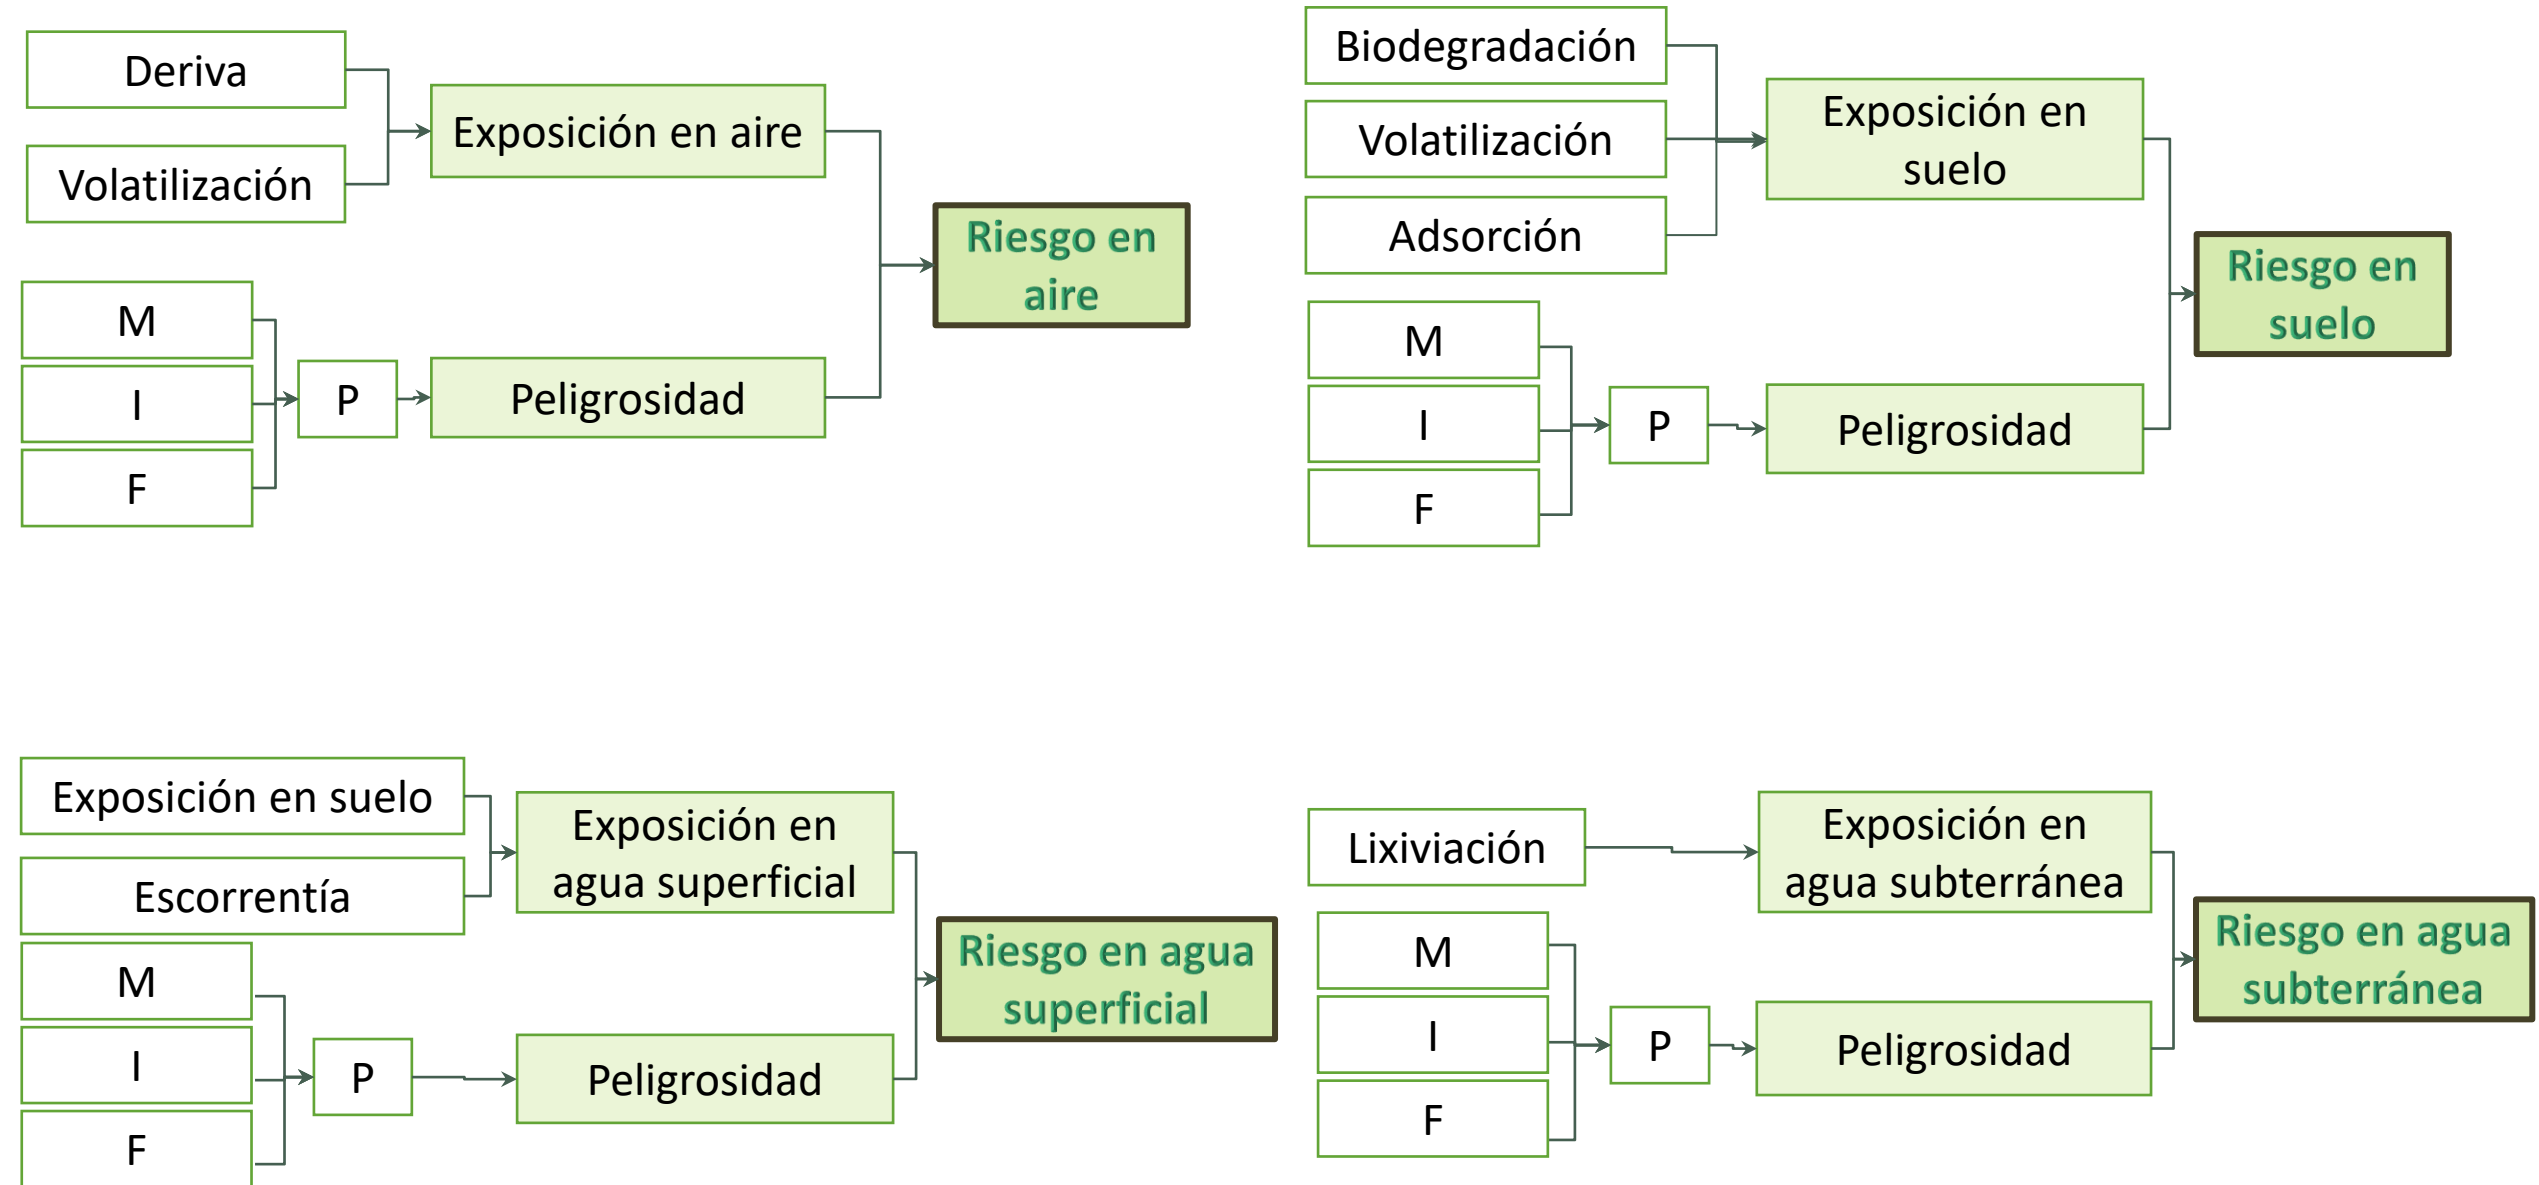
Deriva

Volatilización

Exposición en aire

Riesgo en aire

M

I

F

P

Peligrosidad

Biodegradación

Volatilización

Adsorción

Exposición en suelo

Riesgo en suelo

M

I

F

P

Peligrosidad

Exposición en suelo

Escorrentía

Exposición en agua superficial

Riesgo en agua superficial

M

I

F

P

Peligrosidad

Lixiviación

Exposición en agua subterránea

Riesgo en agua subterránea

M

I

F

P

Peligrosidad